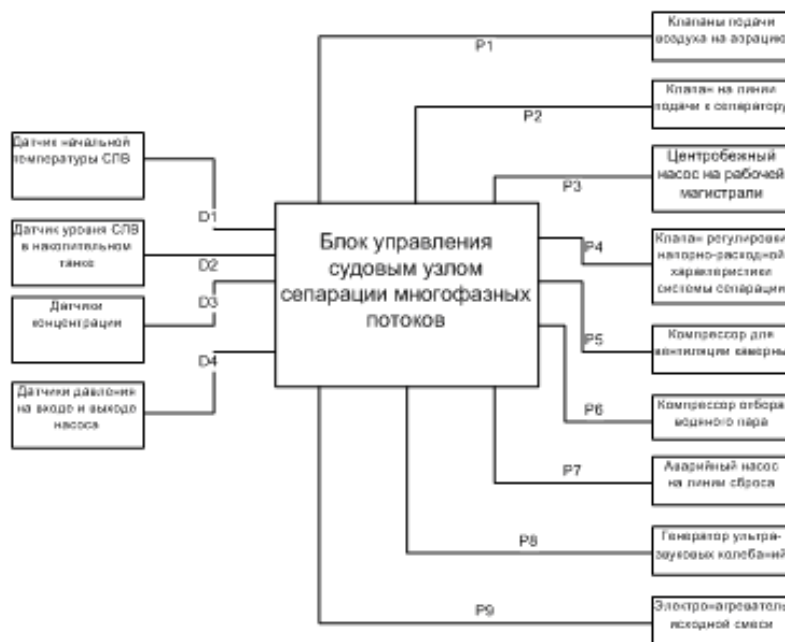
Датчик начальной температуры СЛВ

Датчик уровня СЛВ в накопительном танке

Датчики концентрации

Датчики давления на входе и выходе насоса

D1

D2

D3

D4

Блок управления судовым узлом сепарации многофазных потоков

P1

P2

P3

P4

P5

P6

P7

P8

P9

Клапаны подачи воздуха на аэрацию

Клапан на линии подачи к сепаратору

Центробежный насос на рабочей магистрали

Клапан регулировки напорно-расходной характеристики системы сепарации

Компрессор для вентиляции камеры

Компрессор отбора водяного пара

Аварийный насос на линии сброса

Генератор ультра-звуковых колебаний

Электронагреватель исходной смеси